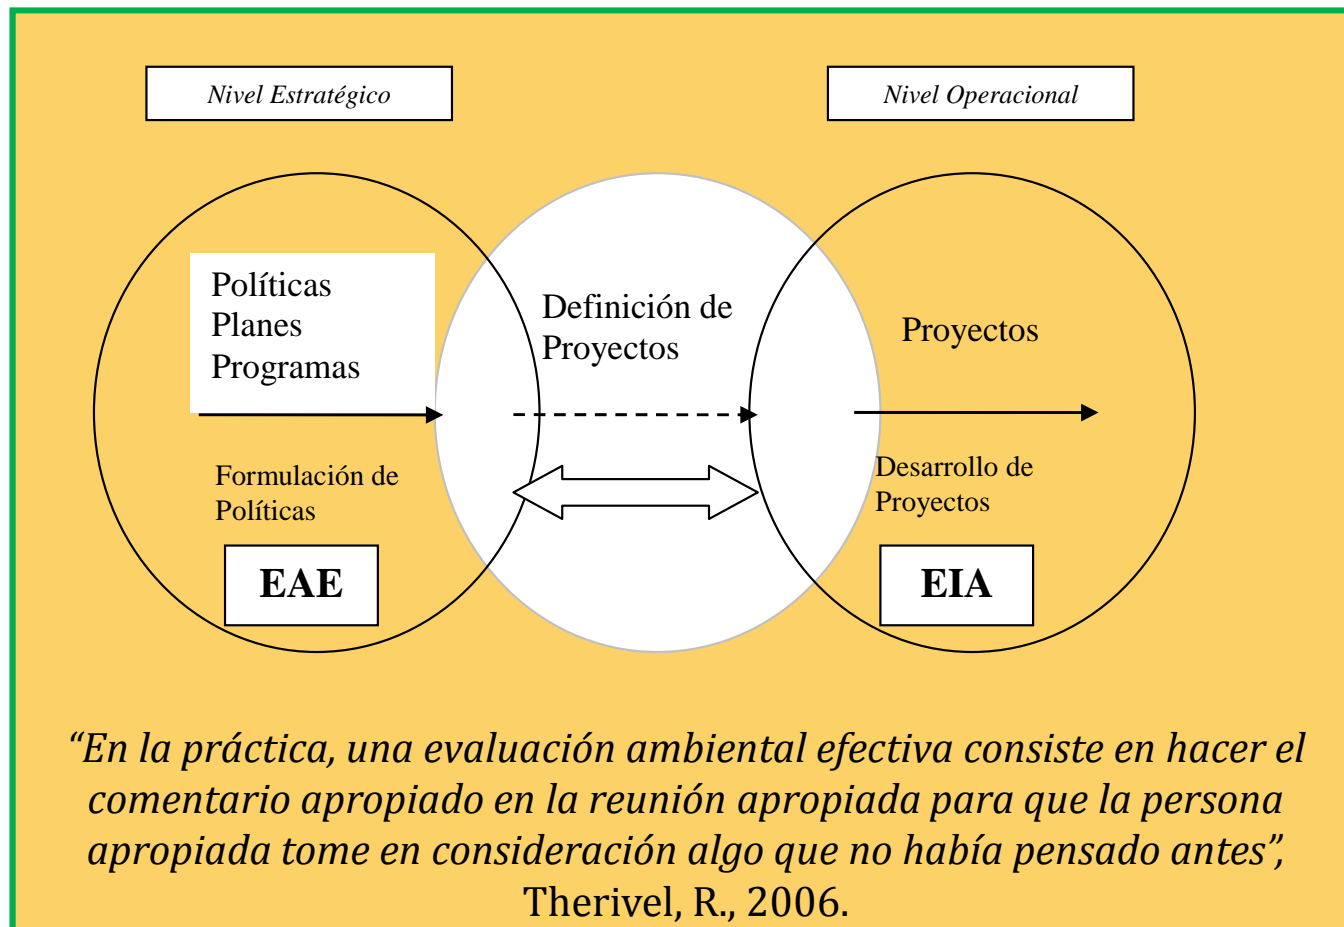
Nivel Estratégico

Nivel Operacional

Políticas
Planes
Programas

Definición de Proyectos

Proyectos

Formulación de Políticas

Desarrollo de Proyectos

EAE

EIA

*“En la práctica, una evaluación ambiental efectiva consiste en hacer el comentario apropiado en la reunión apropiada para que la persona apropiada tome en consideración algo que no había pensado antes”,*
Therivel, R., 2006.